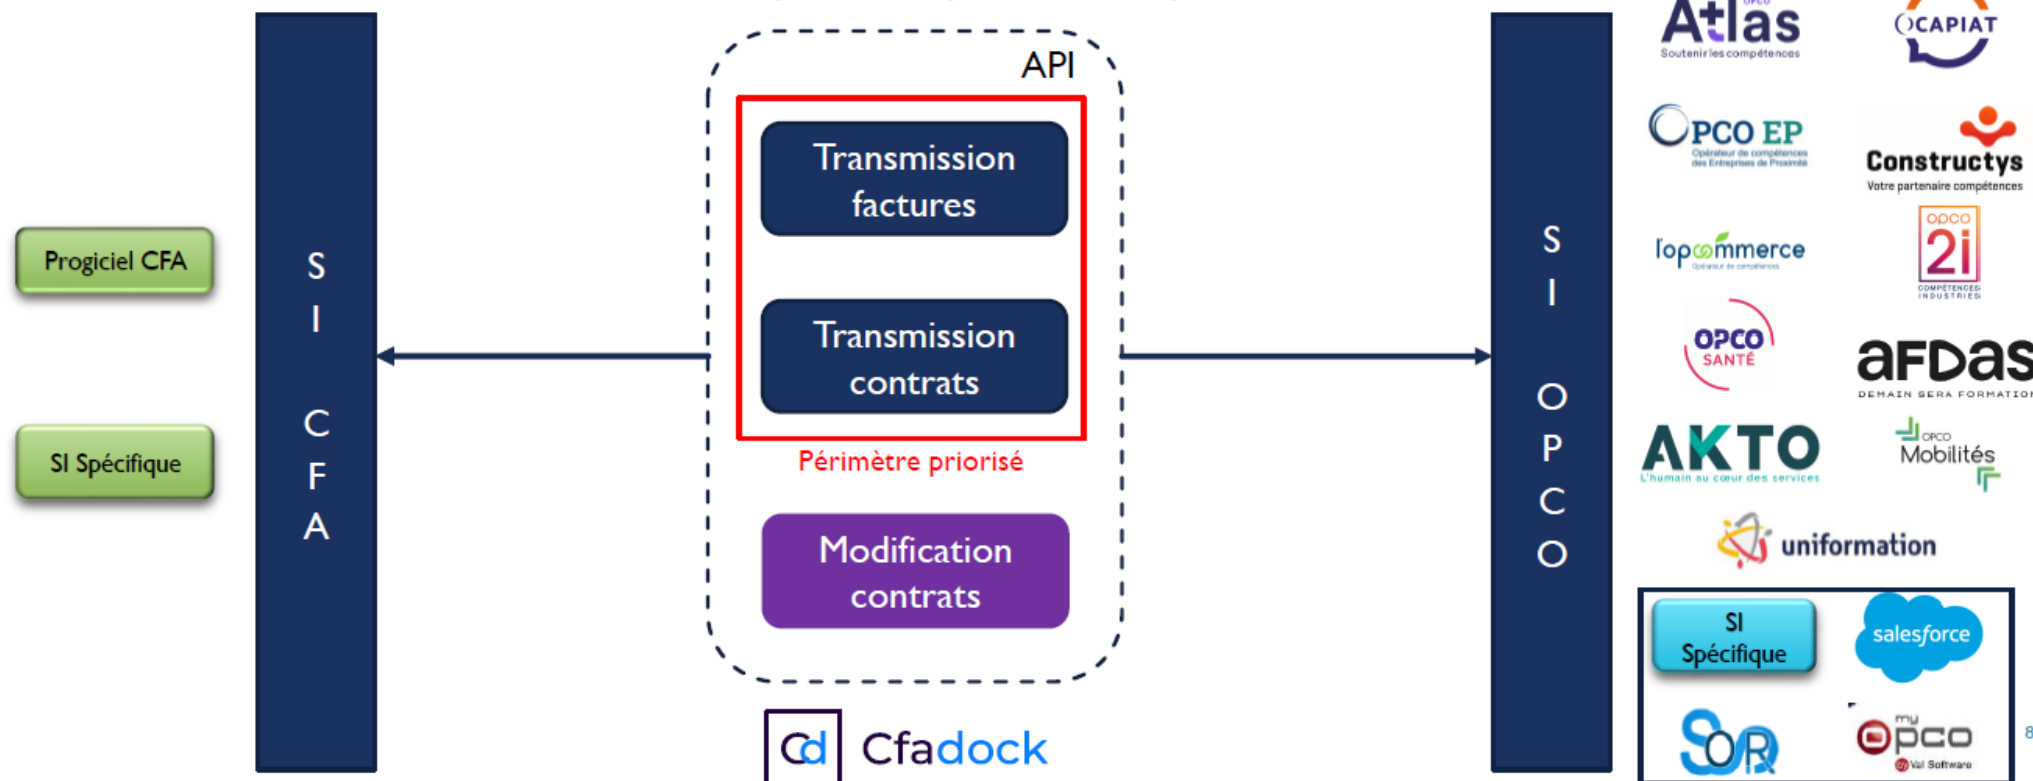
Progiciel CFA

SI Spécifique

S I C F A

API

Transmission factures

Transmission contrats

Périmètre priorisé

Modification contrats

Cd Cfadock

S I O P C O

OPCO Atlas Soutenir les compétences

OCAPIAT

OPCO EP Opérateur de compétences des Entreprises de Proximité

Constructys Votre partenaire compétences

l'opcommerce Opérateur de compétences

OPCO 2i COMPÉTENCES INDUSTRIES

OPCO SANTÉ

aFDas DEMAIN SERA FORMATION

AKTO L'humain au cœur des services

OPCO Mobilités

uniformation

SI Spécifique

salesforce

SOR

myOpco Val Software

8